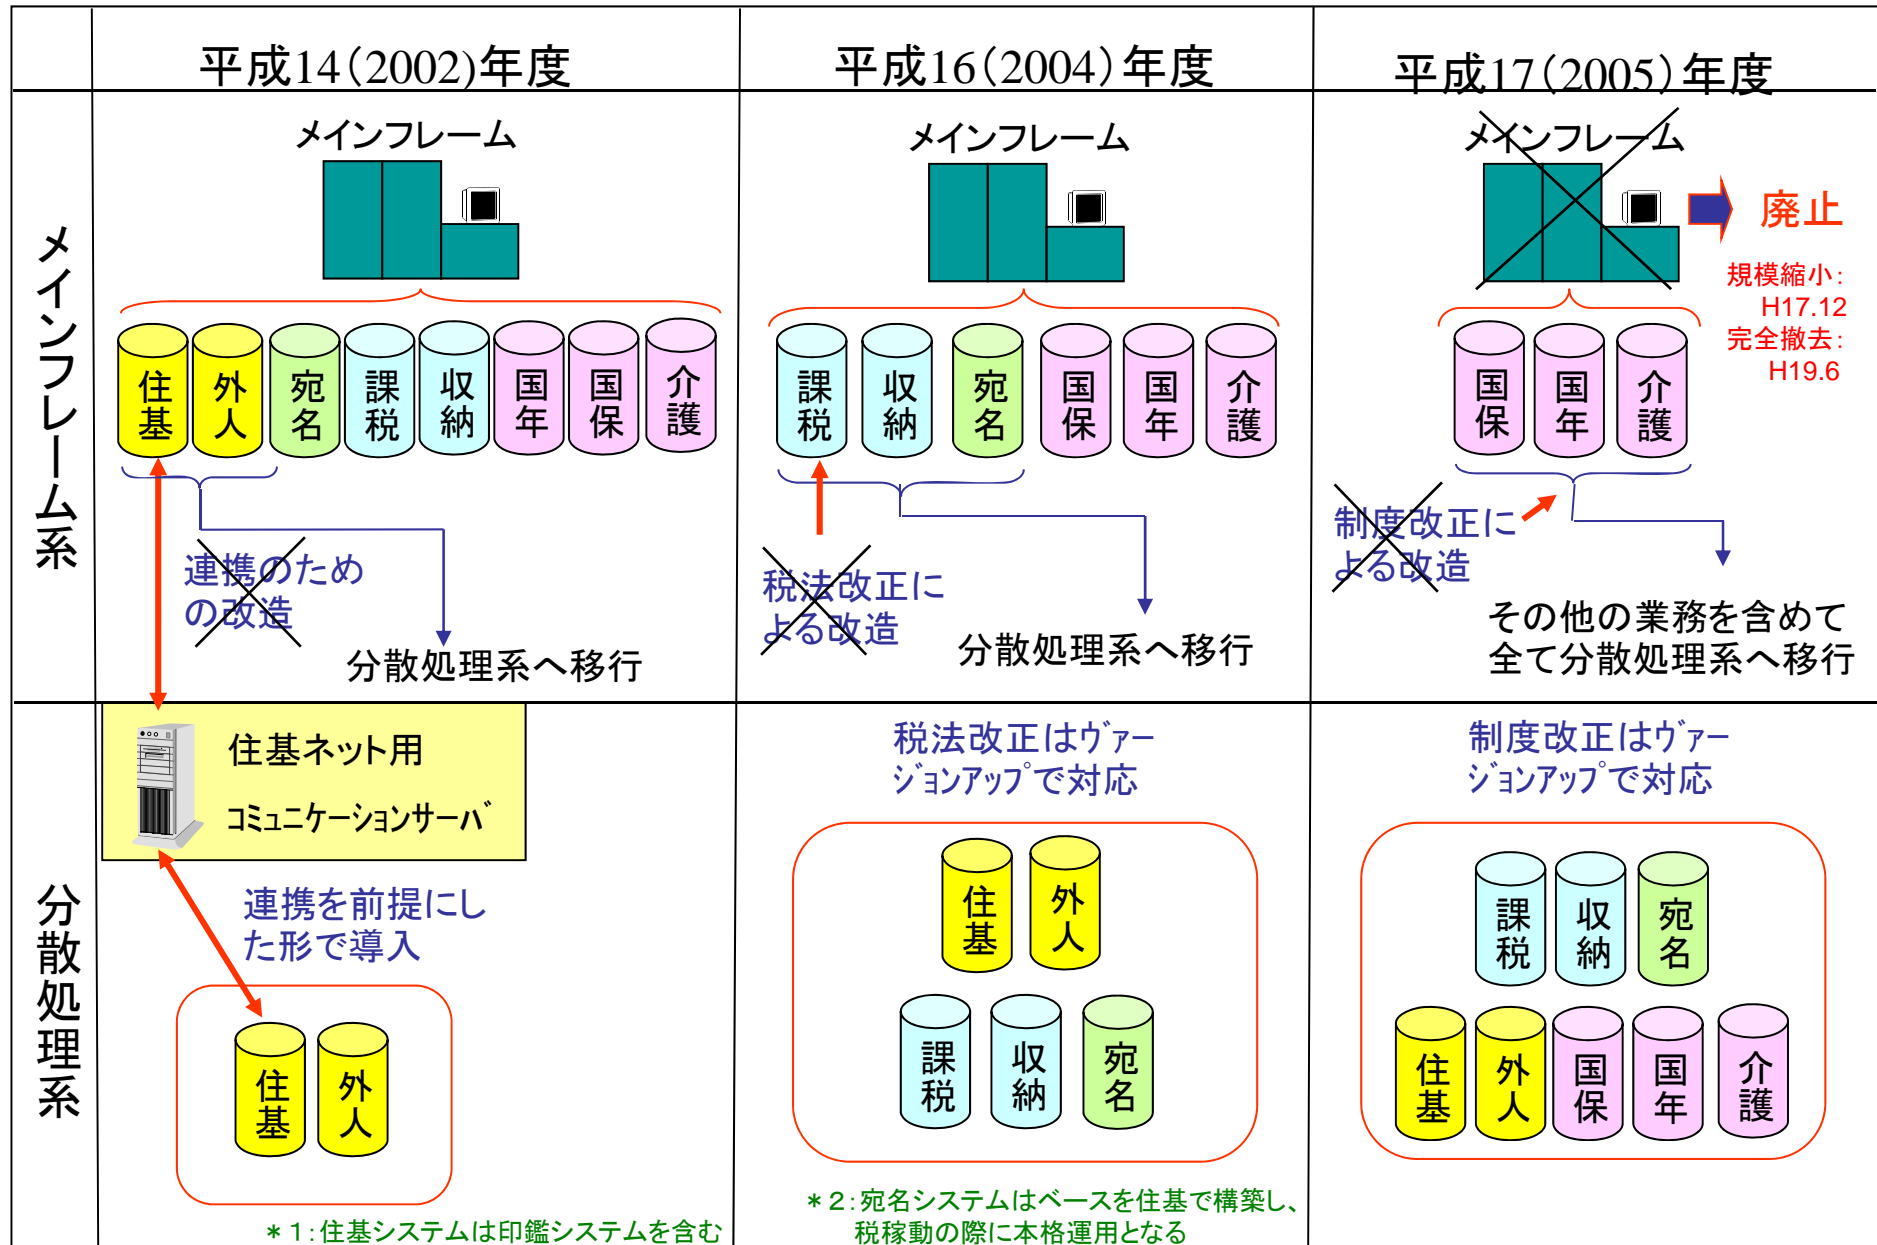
| | 平成14(2002)年度 | 平成16(2004)年度 | 平成17(2005)年度 |
|---|---|---|---|
| メインフレーム系 | メインフレーム<br>住基 外人 宛名 課税 収納 国年 国保 介護<br>連携のための改造<br>分散処理系へ移行 | メインフレーム<br>課税 収納 宛名 国保 国年 介護<br>税法改正による改造<br>分散処理系へ移行 | メインフレーム<br>廃止<br>規模縮小:H17.12<br>完全撤去:H19.6<br>国保 国年 介護<br>制度改正による改造<br>その他の業務を含めて全て分散処理系へ移行 |
| 分散処理系 | 住基ネット用<br>コミュニケーションサーバ<br>連携を前提にした形で導入<br>住基 外人<br>＊1:住基システムは印鑑システムを含む | 税法改正はヴァージョンアップで対応<br>住基 外人<br>課税 収納 宛名<br>＊2:宛名システムはベースを住基で構築し、税稼動の際に本格運用となる | 制度改正はヴァージョンアップで対応<br>課税 収納 宛名<br>住基 外人 国保 国年 介護 |